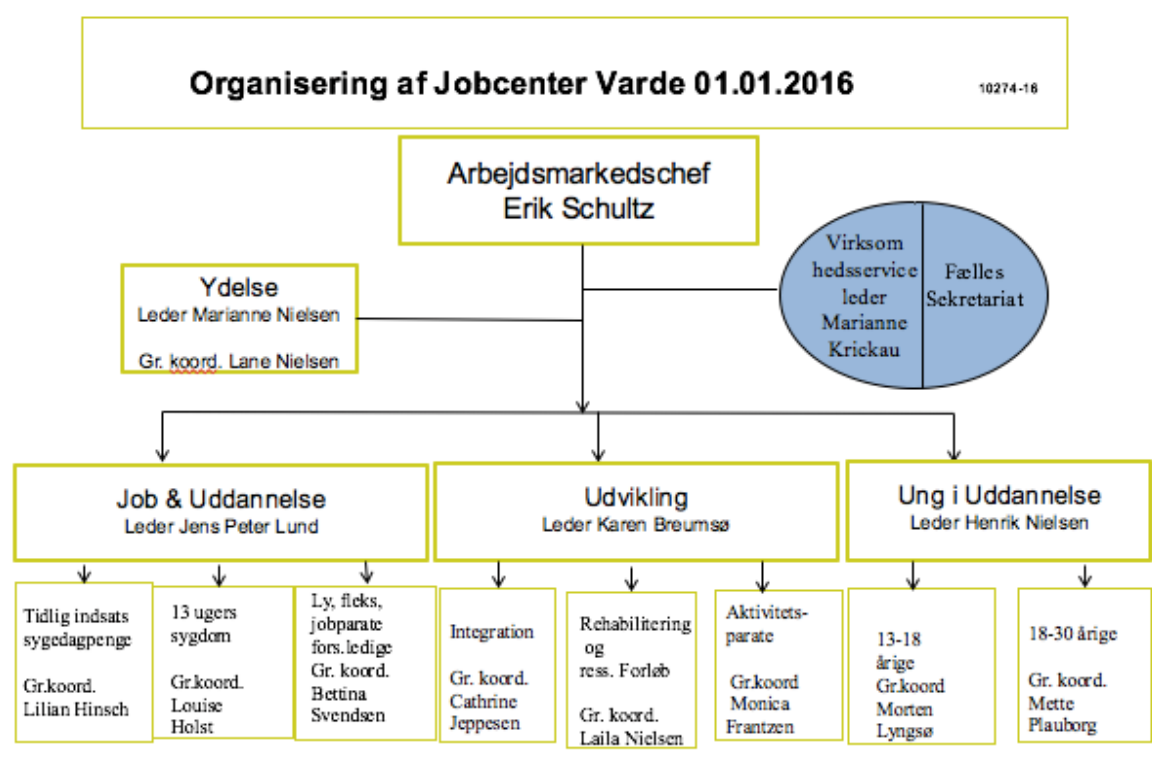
Organisering af Jobcenter Varde 01.01.2016

10274-16

Arbejdsmarkedschef
Erik Schultz

Ydelse
Leder Marianne Nielsen

Gr. koord. Lane Nielsen

Virksom hedsservice leder Marianne Krickau

Fælles Sekretariat

Job & Uddannelse
Leder Jens Peter Lund

Udvikling
Leder Karen Breumsø

Ung i Uddannelse
Leder Henrik Nielsen

Tidlig indsats sygedagpenge

Gr.koord. Lilian Hinsch

13 ugers sygdom

Gr.koord. Louise Holst

Ly, fleks, jobparate fors.ledige
Gr. koord. Bettina Svendsen

Integration

Gr. koord. Cathrine Jeppesen

Rehabilitering og ress. Forløb

Gr. koord. Laila Nielsen

Aktivitetsparate

Gr.koord Monica Frantzen

13-18 årige
Gr.koord Morten Lyngsø

18-30 årige

Gr. koord. Mette Plauborg